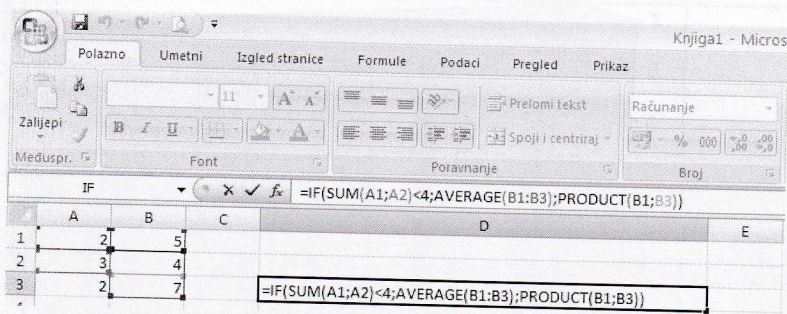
Knjiga1 - Micros

Polazno | Umetni | Izgled stranice | Formule | Podaci | Pregled | Prikaz

Zalijepi

11 A A

B I U

Prelomi tekst

Spoji i centriraj

Računanje

% 000 ,0 ,00

Međuspr.

Font

Poravnanje

Broj

IF

$f_x$ =IF(SUM(A1;A2)<4;AVERAGE(B1:B3);PRODUCT(B1;B3))

|   | A | B | C | D | E |
|---|---|---|---|---|---|
| 1 | 2 | 5 |   |   |   |
| 2 | 3 | 4 |   |   |   |
| 3 | 2 | 7 |   | =IF(SUM(A1;A2)<4;AVERAGE(B1:B3);PRODUCT(B1;B3)) |   |